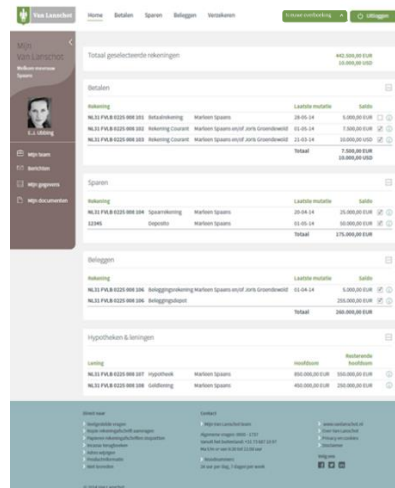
Van Lanschot

Home Betalen Sparen Beleggen Verzekeren

Mijn Van Lanschot

Welkom mevrouw Spaans

E.J. Uiting

Mijn team

Berichten

Mijn gegevens

Mijn documenten

Totaal geselecteerde rekeningen

442.500,00 EUR
15.000,00 USD

Betalen

| Rekening | | | Laatste mutatie | Saldo |
|---|---|---|---|---|
| NL31 FVLB 0225 000 101 | Betaalrekening | Marleen Spaans | 28-05-14 | 5.000,00 EUR |
| NL31 FVLB 0225 000 102 | Rekening Courant | Marleen Spaans en/of Joris Groendoeld | 01-05-14 | 7.500,00 EUR |
| NL31 FVLB 0225 000 103 | Rekening Courant | Marleen Spaans en/of Joris Groendoeld | 21-03-14 | 10.000,00 USD |
| | | | Totaal | 7.500,00 EUR 10.000,00 USD |

Sparen

| Rekening | | | Laatste mutatie | Saldo |
|---|---|---|---|---|
| NL31 FVLB 0225 000 104 | Spaarrekening | Marleen Spaans | 20-04-14 | 25.000,00 EUR |
| 12345 | Deposito | Marleen Spaans | 01-05-14 | 150.000,00 EUR |
| | | | Totaal | 175.000,00 EUR |

Beleggen

| Rekening | | | Laatste mutatie | Saldo |
|---|---|---|---|---|
| NL31 FVLB 0225 000 105 | Beleggingsrekening | Marleen Spaans en/of Joris Groendoeld | 01-04-14 | 5.000,00 EUR |
| NL31 FVLB 0225 000 106 | Beleggingsdepot | | | 255.000,00 EUR |
| | | | Totaal | 260.000,00 EUR |

Hypotheken & leningen

| Lening | | | Hoofdsom | Resterende hoofdsom |
|---|---|---|---|---|
| NL31 FVLB 0225 000 107 | Hypotheek | Marleen Spaans | 850.000,00 EUR | 550.000,00 EUR |
| NL31 FVLB 0225 000 108 | Geldlening | Marleen Spaans | 450.000,00 EUR | 250.000,00 EUR |

Direct naar

Contact

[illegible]